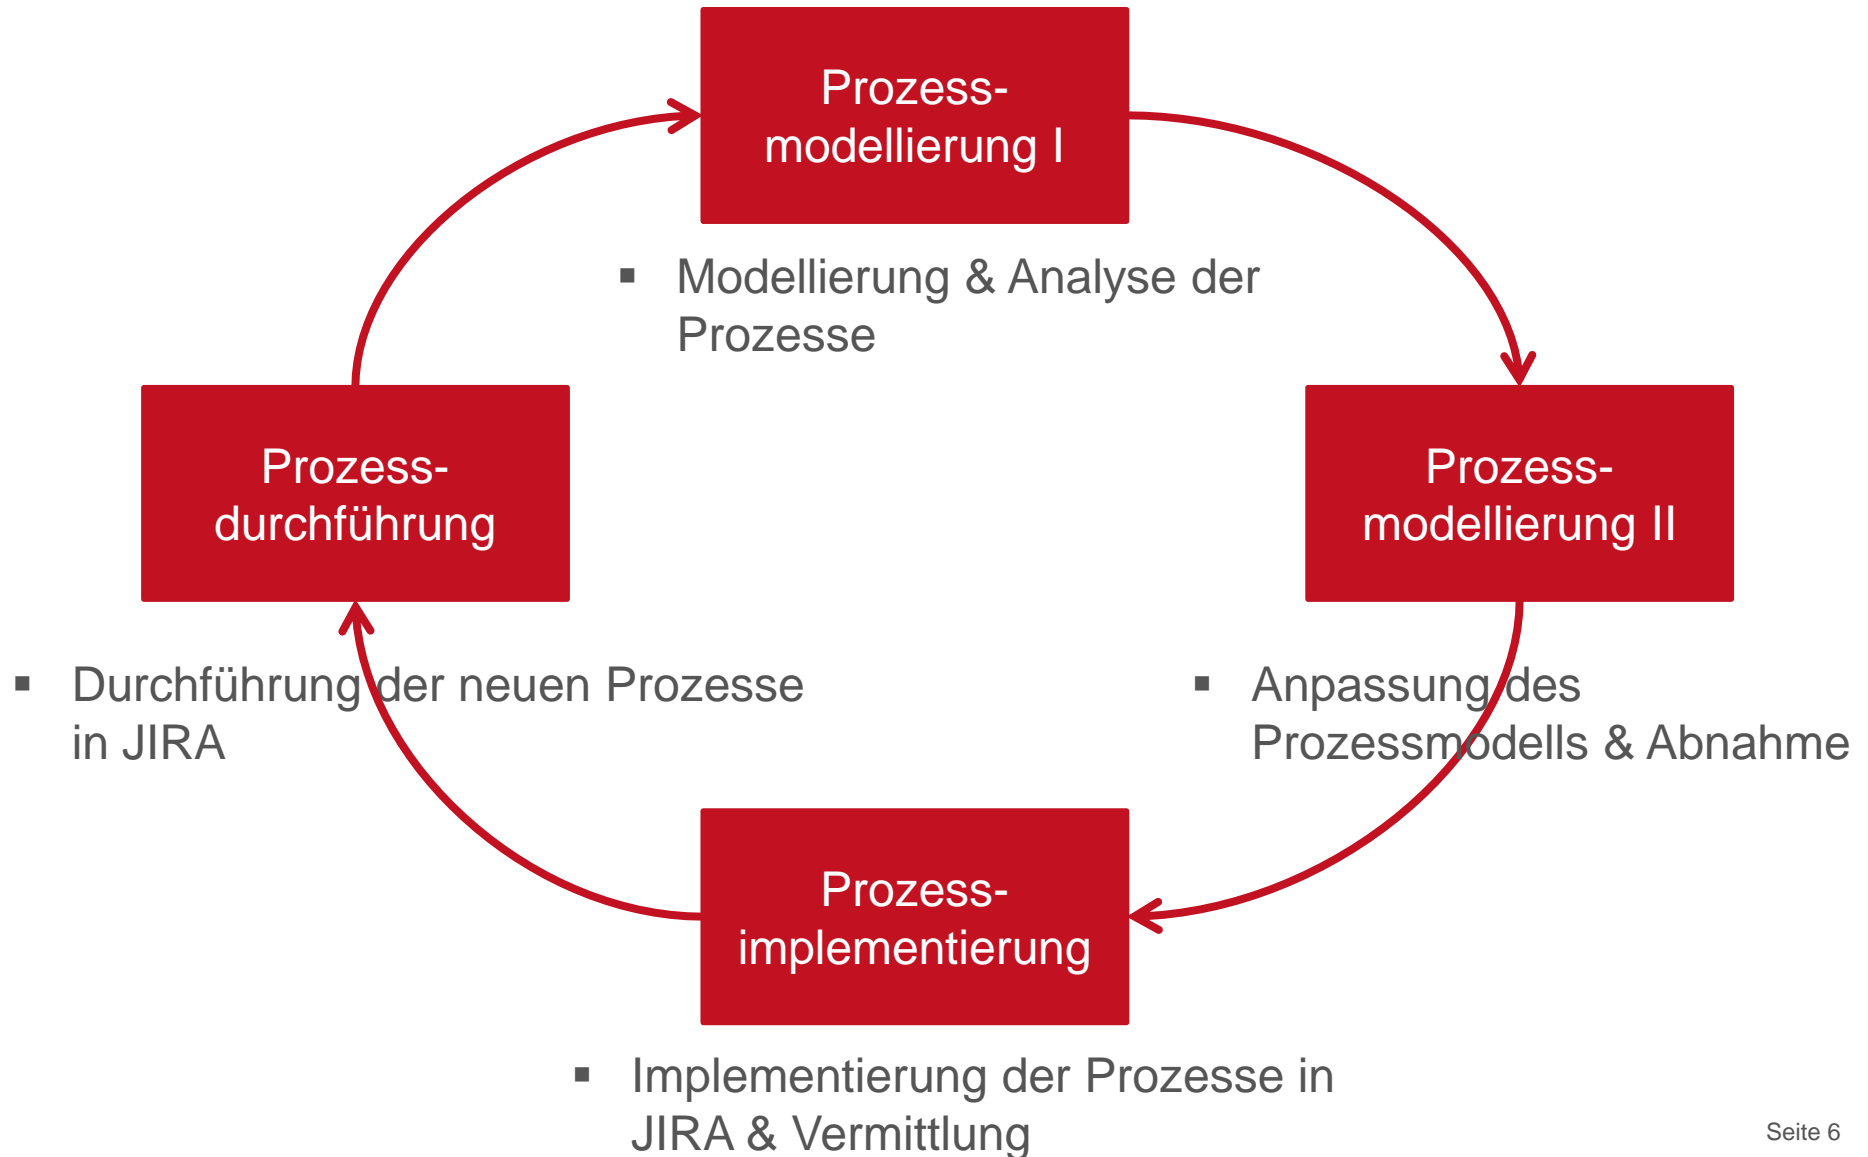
Prozess-modellierung I

▪ Modellierung & Analyse der Prozesse

Prozess-durchführung

Prozess-modellierung II

▪ Durchführung der neuen Prozesse in JIRA

▪ Anpassung des Prozessmodells & Abnahme

Prozess-implementierung

▪ Implementierung der Prozesse in JIRA & Vermittlung

Seite 6